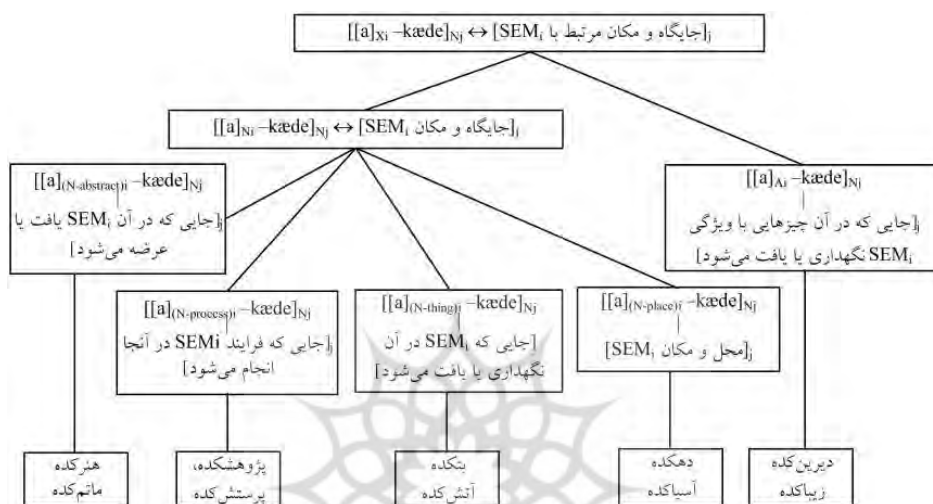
$[[a]_{Xi} -kæde]_{Nj} \leftrightarrow [SEM_i$ جایگاه و مکان مرتبط با$]_j$

$[[a]_{Ni} -kæde]_{Nj} \leftrightarrow [SEM_i$ جایگاه و مکان$]_j$

$[[a]_{(N\text{-}abstract)i} -kæde]_{Nj}$
$[$جایی که در آن $SEM_i$ یافت یا عرضه می‌شود$]_j$

$[[a]_{(N\text{-}process)i} -kæde]_{Nj}$
$[$جایی که فرایند SEMi در آنجا انجام می‌شود$]_j$

$[[a]_{(N\text{-}thing)i} -kæde]_{Nj}$
$[$جایی که $SEM_i$ در آن نگهداری یا یافت می‌شود$]_j$

$[[a]_{(N\text{-}place)i} -kæde]_{Nj}$
$[SEM_i$ محل و مکان$]_j$

$[[a]_{Ai} -kæde]_{Nj}$
$[$جایی که در آن چیزهایی با ویژگی $SEM_i$ نگهداری یا یافت می‌شود$]_j$

هنرکده
ماتم‌کده

پژوهشکده،
پرستشکده

بتکده
آتشکده

دهکده
آسیاکده

دیرین‌کده
زیباکده